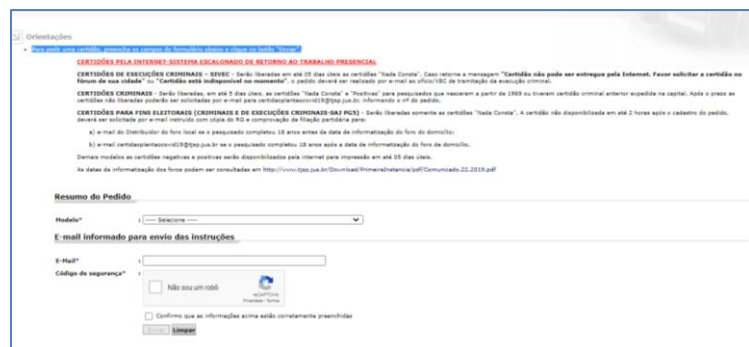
Orientações

• Para pedir uma certidão, preencha os campos do formulário abaixo e clique no botão "Enviar".

CERTIDÕES PELA INTERNET-SISTEMA ESCALONADO DE RETORNO AO TRABALHO PRESENCIAL

CERTIDÕES DE EXECUÇÕES CRIMINAIS – SIVEC - Serão liberadas em até 05 dias úteis as certidões "Nada Consta". Caso retorne a mensagem "Certidão não pode ser entregue pela Internet. Favor solicitar a certidão no fórum de sua cidade" ou "Certidão está indisponível no momento", o pedido deverá ser realizado por e-mail ao ofício/VEC de tramitação da execução criminal.

CERTIDÕES CRIMINAIS - Serão liberadas, em até 5 dias úteis, as certidões "Nada Consta" e "Positivas" para pesquisados que nasceram a partir de 1969 ou tiveram certidão criminal anterior expedida na capital. Após o prazo as certidões não liberadas poderão ser solicitadas por e-mail para certidaoplantaocrvd19@tjsp.jus.br, informando o nº do pedido.

CERTIDÕES PARA FINS ELEITORAIS (CRIMINAIS E EXECUÇÕES CRIMINAIS-DAJ PG5) - Serão liberadas somente as certidões "Nada Consta". A certidão não disponibilizada em até 2 horas após o cadastro do pedido, deverá ser solicitada por e-mail instruído com cópia do RG e comprovação de filiação partidária para:

a) e-mail do Distribuidor do foro local se o pesquisado completou 18 anos antes da data de informatização do foro de domicílio;

b) e-mail certidaoplantaocrvd19@tjsp.jus.br se o pesquisado completou 18 anos após a data de informatização do foro de domicílio.

Demais modelos as certidões negativas e positivas serão disponibilizados pela internet para impressão em até 05 dias úteis.

As datas de informatização dos foros podem ser consultadas em http://www.tjsp.jus.br/Download/PrimeiraInstancia/pdf/Comunicado.22.2019.pdf

Resumo do Pedido

Modelo* ---- Selecione ----

E-mail informado para envio das instruções

E-Mail*

Código de segurança*

Não sou um robô
reCAPTCHA
Privacidade - Termos

Confirmo que as informações acima estão corretamente preenchidas

Enviar Limpar